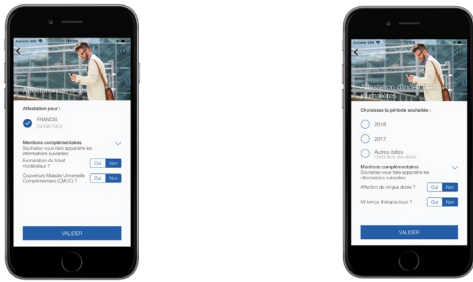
Aucune SIM

Attestation pour :

FRANCIS
09/06/1964

Mentions complémentaires
Souhaitez-vous faire apparaître les informations suivantes

Exonération du ticket modérateur ?
Oui Non

Couverture Maladie Universelle Complémentaire (CMUC) ?
Oui Non

VALIDER

Aucune SIM

Choisissez la période souhaitée :

2018

2017

Autres dates
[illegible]

Mentions complémentaires
Souhaitez-vous faire apparaître les informations suivantes

Affection de longue durée ?
Oui Non

Mi temps thérapeutique ?
Oui Non

VALIDER